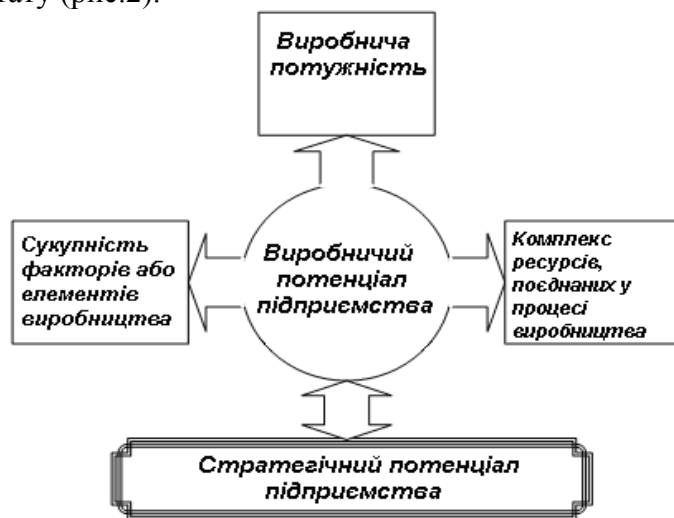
нату (рис.2).

Виробнича потужність

Сукупність факторів або елементів виробництва

Виробничий потенціал підприємства

Комплекс ресурсів, поєднаних у процесі виробництва

Стратегічний потенціал підприємства